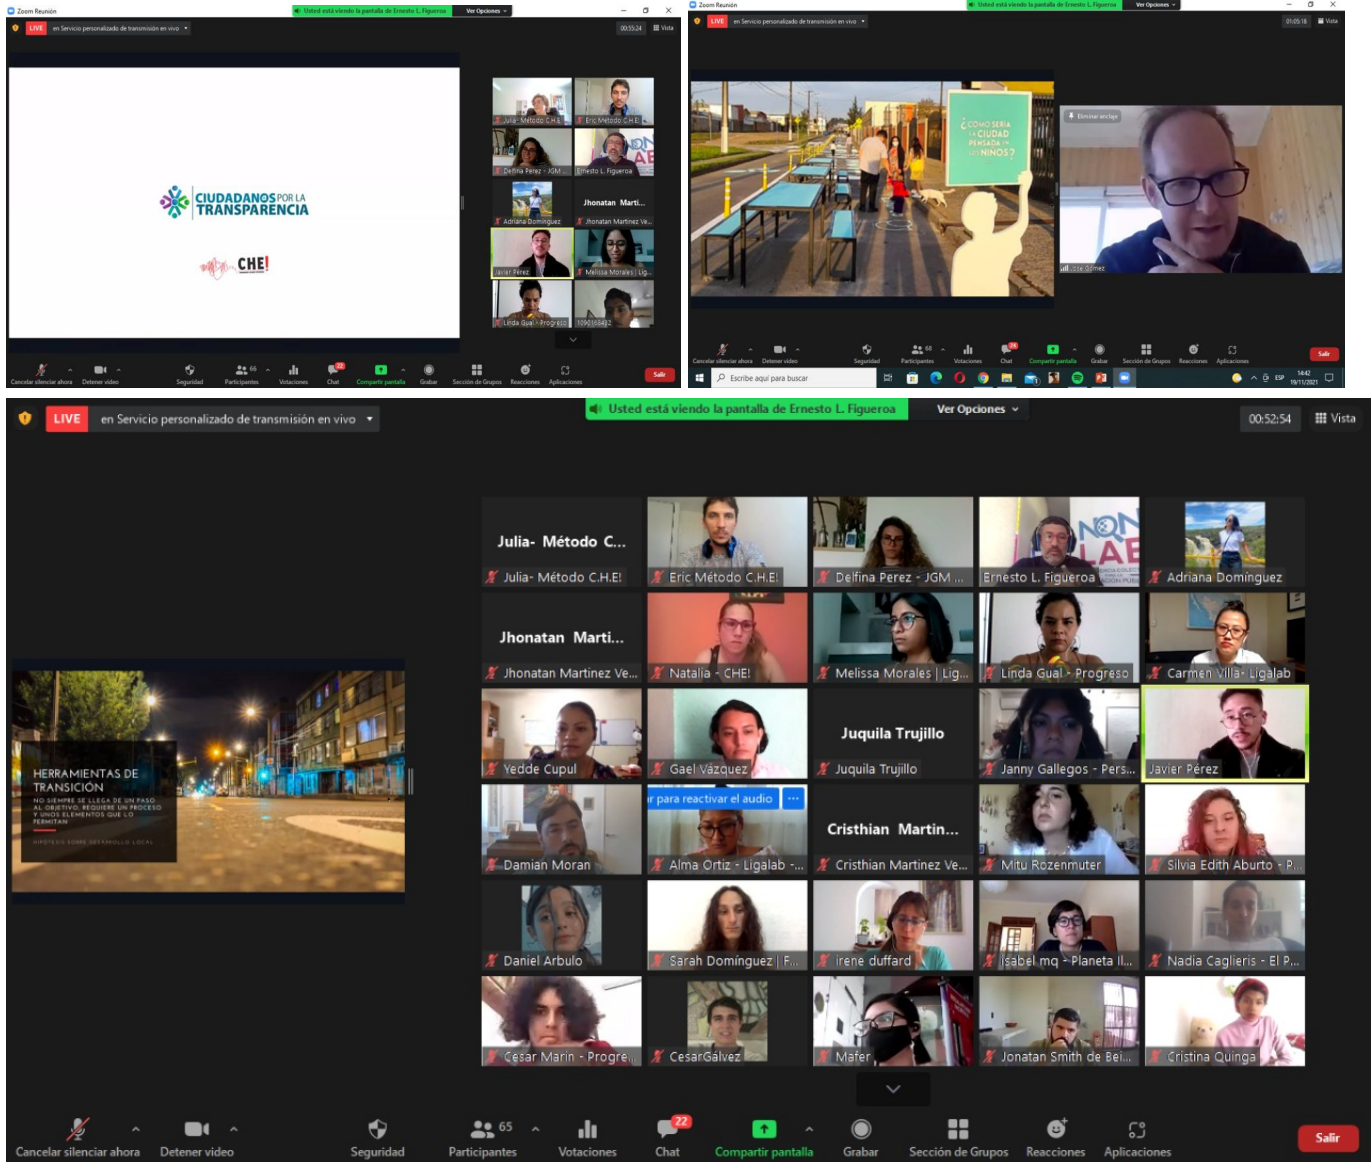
Zoom Reunión

Usted está viendo la pantalla de Ernesto L. Figueroa Ver Opciones

LIVE en Servicio personalizado de transmisión en vivo

00:55:24 Vista

CIUDADANOS POR LA TRANSPARENCIA

CHE!

Julia- Método C.H.E! Eric Método C.H.E! Delfina Perez - JGM Ernesto L. Figueroa Adriana Dominguez Jhonatan Marti... Jhonatan Martinez Ve... Javier Pérez Melissa Morales | Lig... Linda Gual - Progreso 1090366432

Cancelar silenciar ahora Detener video Seguridad 66 Participantes Votaciones 22 Chat Compartir pantalla Grabar Sección de Grupos Reacciones Aplicaciones Salir

Zoom Reunión

Usted está viendo la pantalla de Ernesto L. Figueroa Ver Opciones

LIVE en Servicio personalizado de transmisión en vivo

01:05:18 Vista

¿CÓMO SERÍA LA CIUDAD PENSADA POR LOS NIÑOS?

Eliminar anclaje

Cancelar silenciar ahora Detener video Seguridad 68 Participantes Votaciones 24 Chat Compartir pantalla Grabar Sección de Grupos Reacciones Aplicaciones Salir

Escribe aquí para buscar

ESP 14:42 19/11/2021

LIVE en Servicio personalizado de transmisión en vivo

Usted está viendo la pantalla de Ernesto L. Figueroa Ver Opciones

00:52:54 Vista

HERRAMIENTAS DE TRANSICIÓN

NO SIEMPRE SE LLEGA DE UN PASO AL OBJETIVO. REQUIERE UN PROCESO Y UNOS ELEMENTOS QUE LO PERMITAN

Julia- Método C... Julia- Método C.H.E! Eric Método C.H.E! Delfina Perez - JGM ... Ernesto L. Figueroa Adriana Dominguez

Jhonatan Marti... Jhonatan Martinez Ve... Natalia - CHE! Melissa Morales | Lig... Linda Gual - Progreso Carmen Villa- Ligalab

Yedde Cupul Gael Vázquez Juquila Trujillo Juquila Trujillo Janny Gallegos - Pers... Javier Pérez

Damian Moran r para reactivar el audio Alma Ortiz - Ligalab -... Cristhian Martin... Cristhian Martinez Ve... Mitu Rozenmuter Silvia Edith Aburto - P...

Daniel Arbulo Sarah Domínguez | F... irene duffard isabel mq - Planeta Il... Nadia Caglieris - El P...

Cesar Marin - Progre... CesarGalvez Mafer Jonatan Smith de Bei... Cristina Quinga

Cancelar silenciar ahora Detener video Seguridad 65 Participantes Votaciones 22 Chat Compartir pantalla Grabar Sección de Grupos Reacciones Aplicaciones Salir